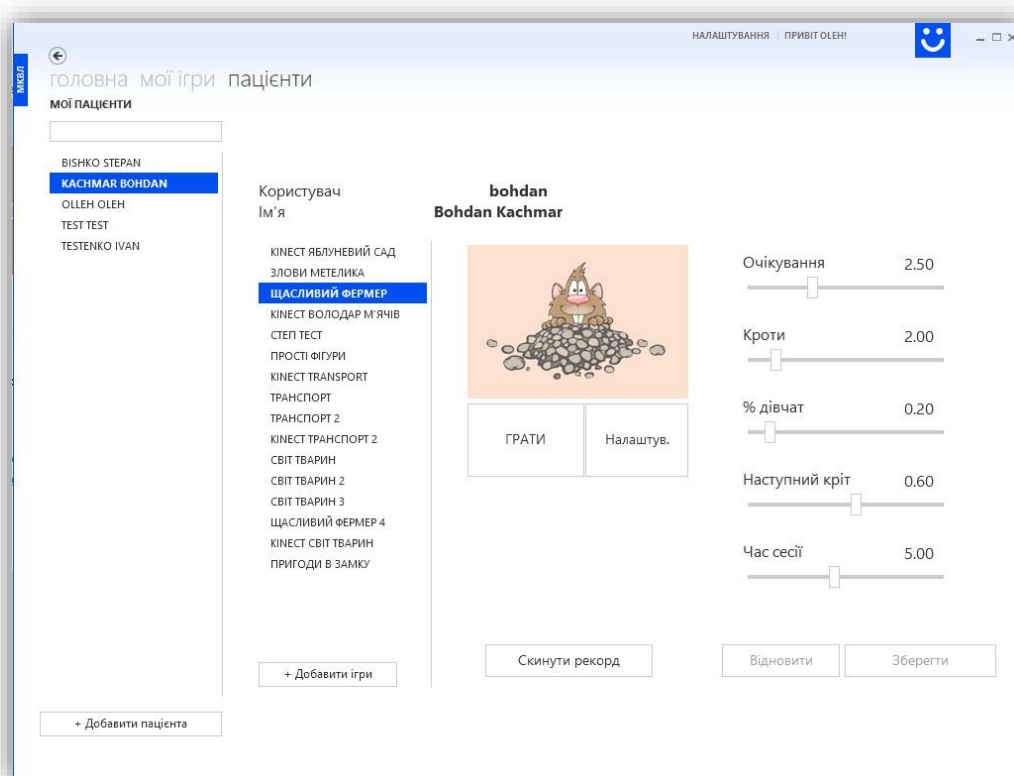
МКВЛ

НАЛАШТУВАННЯ | ПРИВІТ OLEH!

головна мої ігри пацієнти

МОЇ ПАЦІЄНТИ

BISHKO STEPAN
KACHMAR BOHDAN
OLLEH OLEH
TEST TEST
TESTENKO IVAN

Користувач bohdan
Ім'я Bohdan Kachmar

KINECT ЯБЛУНЕВИЙ САД
ЗЛОВИ МЕТЕЛИКА
ЩАСЛИВИЙ ФЕРМЕР
KINECT ВОЛОДАР М'ЯЧІВ
СТЕП ТЕСТ
ПРОСТІ ФІГУРИ
KINECT TRANSPORT
ТРАНСПОРТ
ТРАНСПОРТ 2
KINECT ТРАНСПОРТ 2
СВІТ ТВАРИН
СВІТ ТВАРИН 2
СВІТ ТВАРИН 3
ЩАСЛИВИЙ ФЕРМЕР 4
KINECT СВІТ ТВАРИН
ПРИГОДИ В ЗАМКУ

ГРАТИ
Налаштув.

Очікування 2.50
Кроти 2.00
% дівчат 0.20
Наступний кріт 0.60
Час сесії 5.00

+ Добавити ігри
Скинути рекорд
Відновити
Зберегти

+ Добавити пацієнта